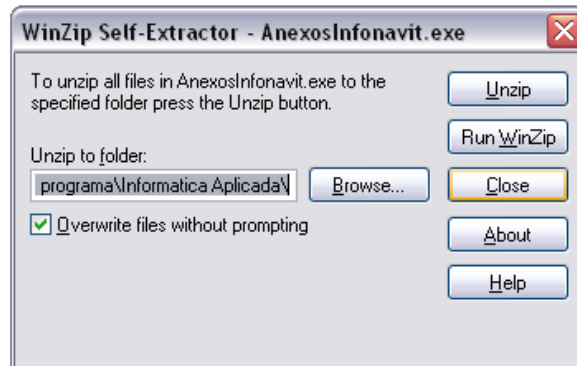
WinZip Self-Extractor - AnexosInfonavit.exe

To unzip all files in AnexosInfonavit.exe to the specified folder press the Unzip button.

Unzip

Run WinZip

Unzip to folder:

programa\Informatica Aplicada\

Browse...

Close

Overwrite files without prompting

About

Help